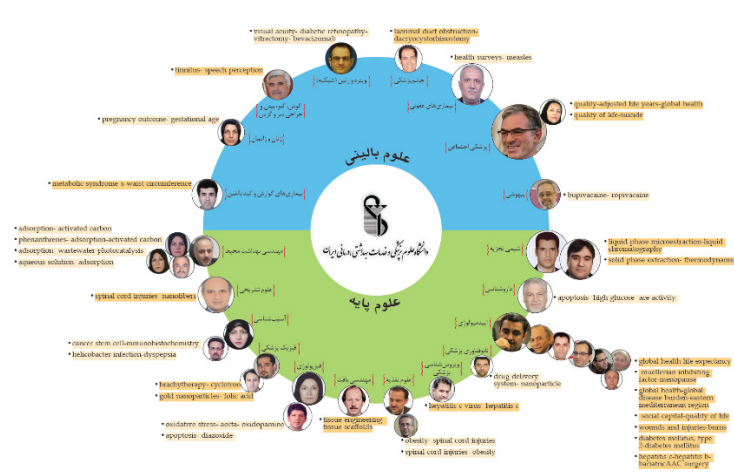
visual acuity- diabetic retinopathy- vitrectomy- bevacizumab

lacrimal duct obstruction- dacryocystorhinostomy

tinnitus- speech perception

health surveys- measles

quality-adjusted life years-global health

quality of life-suicide

pregnancy outcome- gestational age

چشم پزشکی

جراحی چشم

بیماری‌های عفونی

گوش، گلو، بینی و جراحی سر و گردن

زنان و زایمان

پزشکی اجتماعی

علوم بالینی

metabolic syndrome x-waist circumference

بیماری‌های گوارش و کبد بالغین

بیهوشی

bupivacaine- ropivacaine

دانشگاه علوم پزشکی و خدمات بهداشتی درمانی ایران

adsorption- activated carbon

phenanthrenes- adsorption-activated carbon

adsorption- wastewater photocatalysis

aqueous solution- adsorption

مهندسی بهداشت محیط

شیمی تجزیه

liquid phase microextraction-liquid chromatography

solid phase extraction- thermodynamics

علوم پایه

spinal cord injuries- nanofibers

علوم تشریحی

داروشناسی

apoptosis- high glucose- ace activity

آسیب‌شناسی

بیوشیمی

cancer stem cell-immunohistochemistry

helicobacter infection-dyspepsia

فیزیک پزشکی

نانوفناوری پزشکی

global health-life expectancy

multivariate analysis-factor-menopause

global health-global disease burden-eastern mediterranean region

social capital-quality of life

wounds and injuries-burns

diabetes mellitus, type 2-diabetes mellitus

hepatitis c-hepatitis b-bariatricAAC surgery

فیزیولوژی

اپیدمیولوژی

brachytherapy- cyclotron

gold nanoparticles- folic acid

drug delivery system- nanoparticle

مهندسی بافت

آمار زیستی

علوم تغذیه

hepatitis c virus- hepatitis c

oxidative stress- aorta- diazoxide

apoptosis- diazoxide

tissue engineering-tissue scaffolds

obesity- spinal cord injuries

spinal cord injuries- obesity